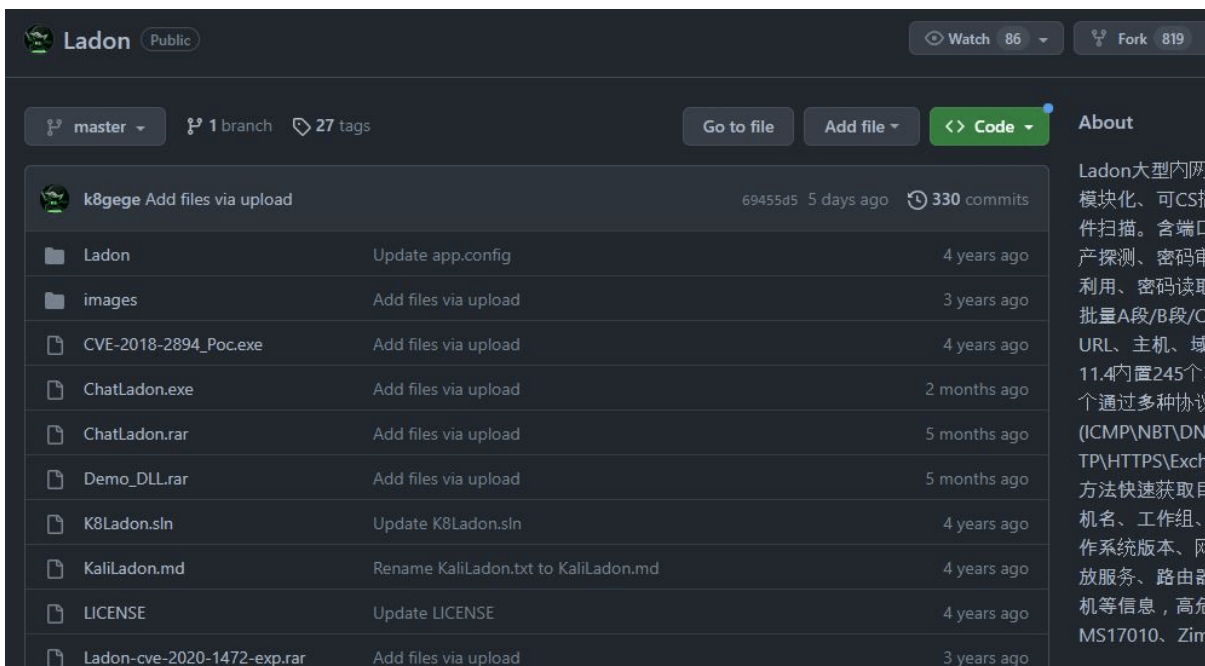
Ladon Public

Watch 86

Fork 819

master

1 branch

27 tags

Go to file

Add file

Code

About

Ladon大型内网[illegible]
模块化、可CS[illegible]
件扫描。含端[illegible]
产探测、密码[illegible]
利用、密码读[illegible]
批量A段/B段/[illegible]
URL、主机、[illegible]
11.4内置245个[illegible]
个通过多种协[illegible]
(ICMP\NBT\DN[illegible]
TP\HTTPS\Exch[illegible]
方法快速获取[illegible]
机名、工作组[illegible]
作系统版本、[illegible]
放服务、路由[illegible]
机等信息，高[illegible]
MS17010、Zim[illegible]

k8gege Add files via upload 69455d5 5 days ago 330 commits

| | | |
|---|---|---|
| Ladon | Update app.config | 4 years ago |
| images | Add files via upload | 3 years ago |
| CVE-2018-2894_Poc.exe | Add files via upload | 4 years ago |
| ChatLadon.exe | Add files via upload | 2 months ago |
| ChatLadon.rar | Add files via upload | 5 months ago |
| Demo_DLL.rar | Add files via upload | 5 months ago |
| K8Ladon.sln | Update K8Ladon.sln | 4 years ago |
| KaliLadon.md | Rename KaliLadon.txt to KaliLadon.md | 4 years ago |
| LICENSE | Update LICENSE | 4 years ago |
| Ladon-cve-2020-1472-exp.rar | Add files via upload | 3 years ago |